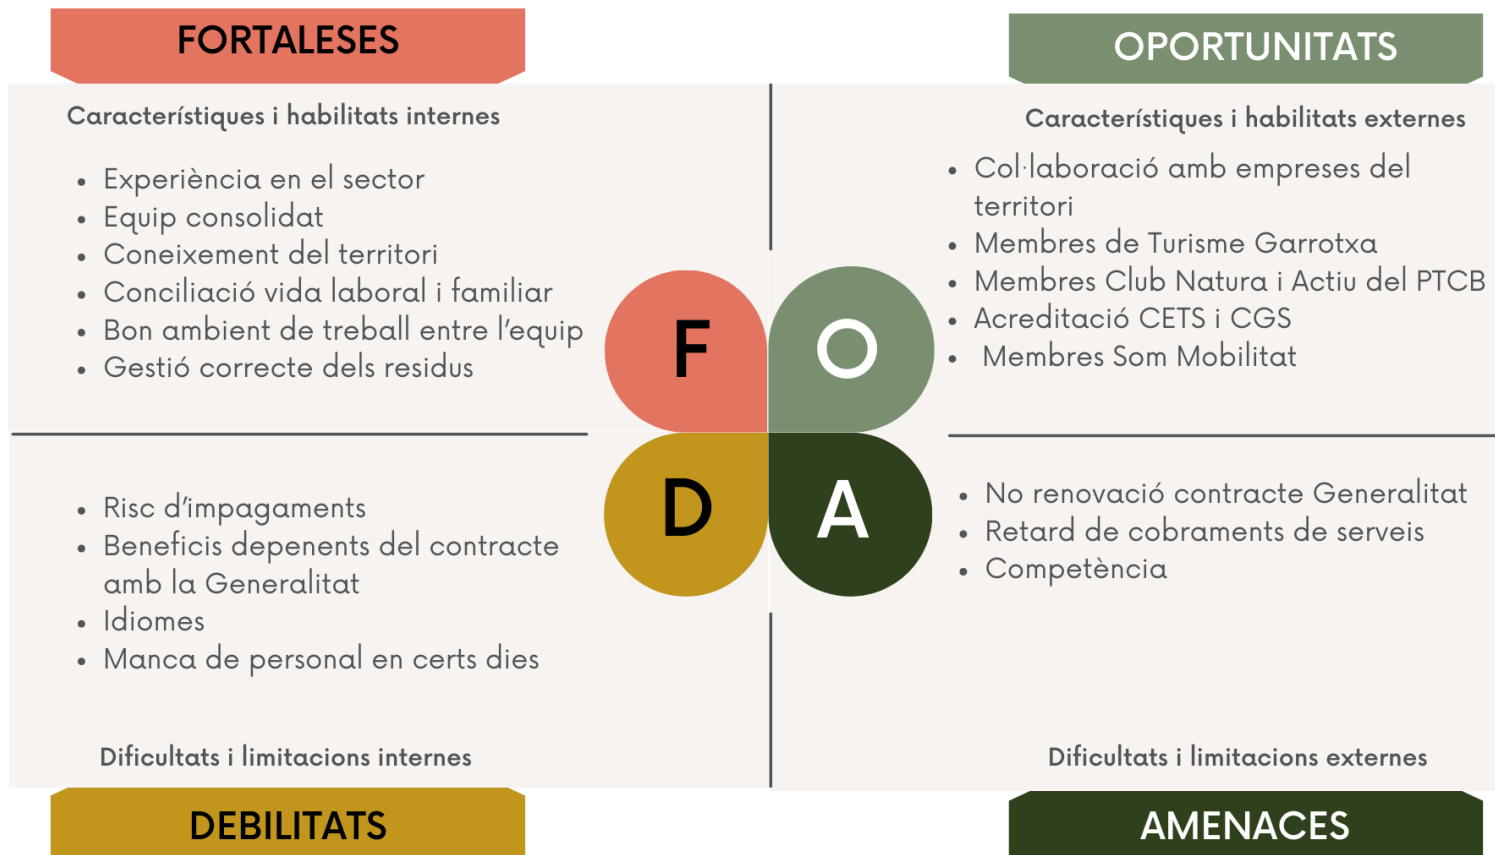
FORTALESES

Característiques i habilitats internes

- Experiència en el sector
- Equip consolidat
- Coneixement del territori
- Conciliació vida laboral i familiar
- Bon ambient de treball entre l'equip
- Gestió correcte dels residus

OPORTUNITATS

Característiques i habilitats externes

- Col·laboració amb empreses del territori
- Membres de Turisme Garrotxa
- Membres Club Natura i Actiu del PTCB
- Acreditació CETS i CGS
- Membres Som Mobilitat

F

O

D

A

- Risc d'impagaments
- Beneficis depenents del contracte amb la Generalitat
- Idiomes
- Manca de personal en certs dies

Dificultats i limitacions internes

DEBILITATS

- No renovació contracte Generalitat
- Retard de cobraments de serveis
- Competència

Dificultats i limitacions externes

AMENACES